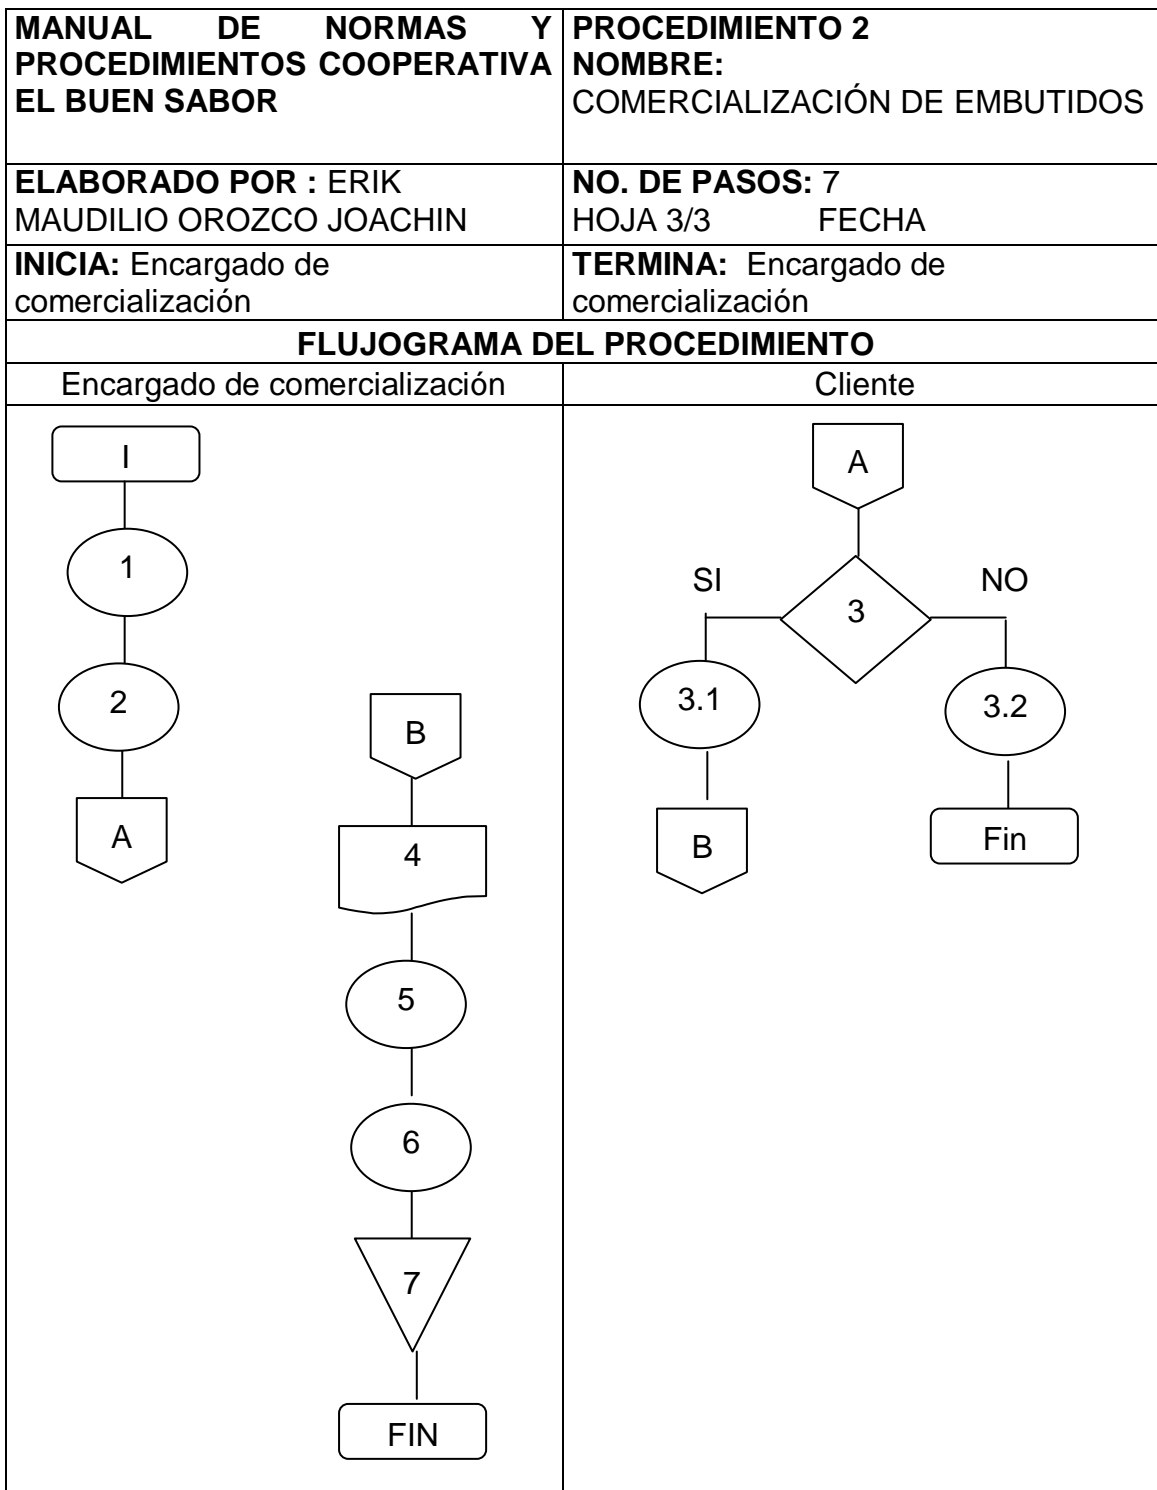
| **MANUAL DE NORMAS Y PROCEDIMIENTOS COOPERATIVA EL BUEN SABOR** | **PROCEDIMIENTO 2** **NOMBRE:** COMERCIALIZACIÓN DE EMBUTIDOS |
|---|---|
| **ELABORADO POR :** ERIK MAUDILIO OROZCO JOACHIN | **NO. DE PASOS:** 7 HOJA 3/3 FECHA |
| **INICIA:** Encargado de comercialización | **TERMINA:** Encargado de comercialización |

**FLUJOGRAMA DEL PROCEDIMIENTO**

| Encargado de comercialización | Cliente |
|---|---|

I
1
2
A

B
4
5
6
7
FIN

A
SI
3
NO
3.1
3.2
B
Fin